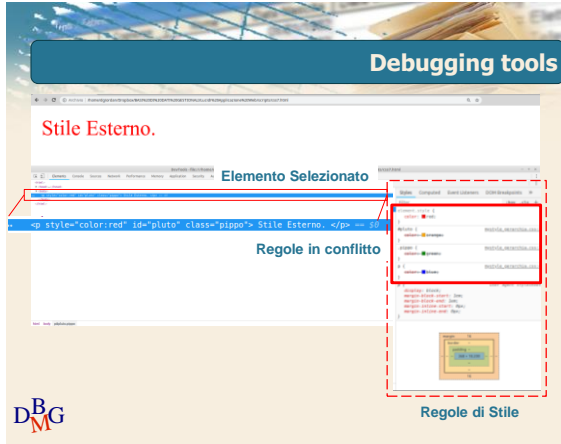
Debugging tools

Stile Esterno.

Elemento Selezionato

<p style="color:red" id="pluto" class="pippo"> Stile Esterno. </p> == $0

Regole in conflitto

Styles Computed Event Listeners DOM Breakpoints

Regole di Stile

$D_M^BG$